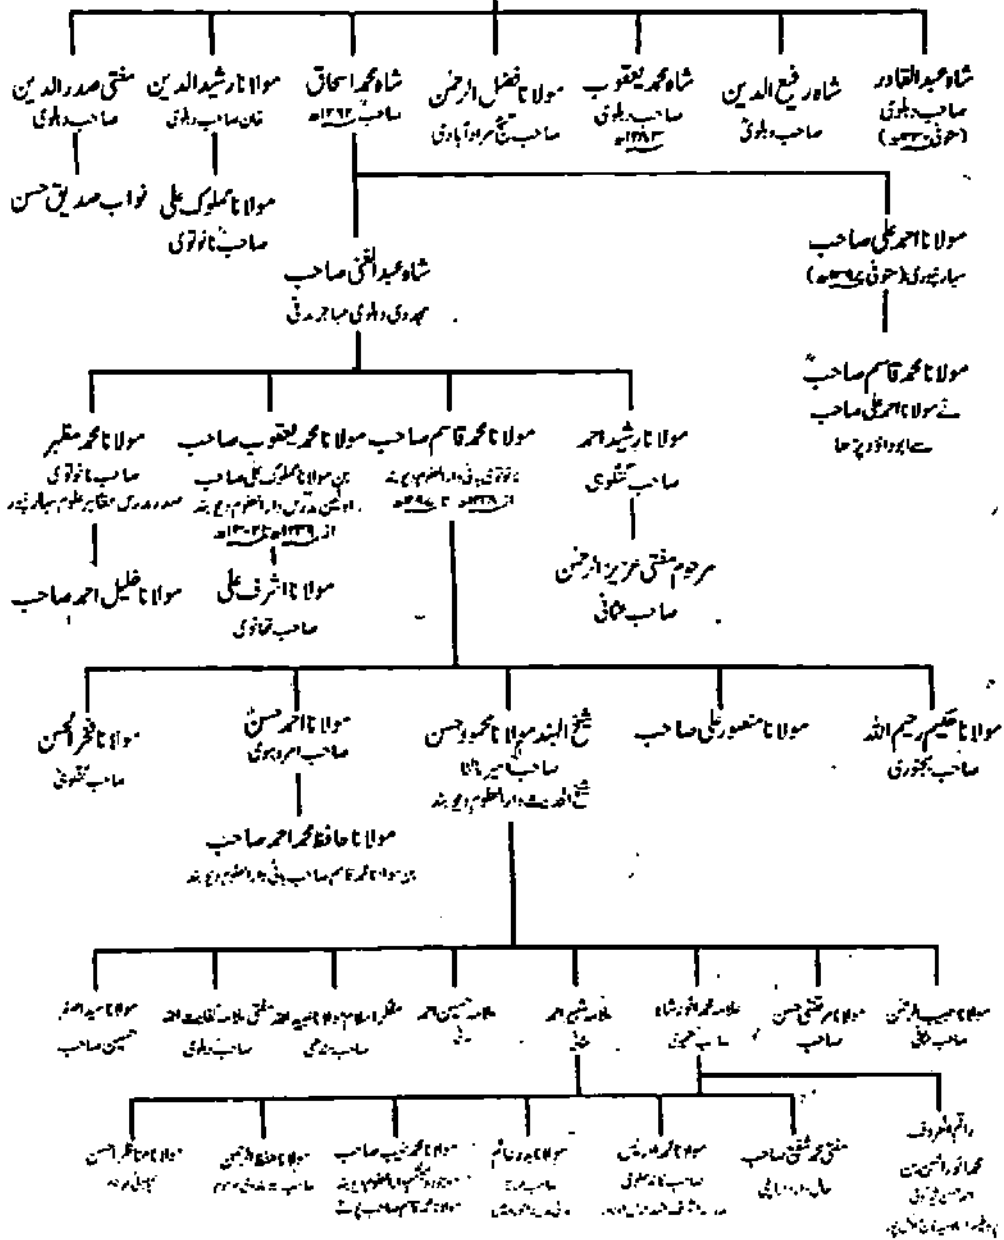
شاہ عبدالقادر
صاحب دہلوی
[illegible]

شاہ رفیع الدین
صاحب دہلوی

شاہ محمد یعقوب
صاحب دہلوی
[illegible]

مولانا فضل الرحمن
صاحب گنج مراد آبادی

شاہ محمد اسحاق
صاحب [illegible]

مولانا رشید الدین
خان صاحب دہلوی

مفتی صدر الدین
صاحب دہلوی

نواب صدیق حسن

مولانا مملوک علی
صاحب نانوتوی

مولانا احمد علی صاحب
سہارنپوری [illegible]

مولانا محمد قاسم صاحب
نے مولانا احمد علی صاحب
سے ابوداؤد پڑھا

شاہ عبدالغنی صاحب
مجددی دہلوی مہاجر مدنی

مولانا رشید احمد
صاحب گنگوہی

مرحوم مفتی عزیز الرحمن
صاحب عثمانی

مولانا محمد قاسم صاحب
نانوتوی بانی دارالعلوم دیوبند
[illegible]

مولانا محمد یعقوب صاحب
بن مولانا مملوک علی صاحب
اولین مدرس دارالعلوم دیوبند
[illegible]

مولانا اشرف علی
صاحب تھانوی

مولانا محمد مظہر
صاحب نانوتوی
صدر مدرس مظاہر علوم سہارنپور

مولانا خلیل احمد صاحب

مولانا حکیم رحیم اللہ
صاحب بجنوری

مولانا منصور علی صاحب

شیخ الہند مولانا محمود حسن
صاحب میرٹھی
شیخ الحدیث دارالعلوم دیوبند

مولانا احمد حسن
صاحب امروہوی

مولانا حافظ محمد احمد صاحب
بن مولانا محمد قاسم صاحب بانی دارالعلوم دیوبند

مولانا فخر الحسن
صاحب گنگوہی

مولانا حبیب الرحمن
صاحب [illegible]

مولانا مرتضیٰ حسن
صاحب

علامہ محمد انور شاہ
صاحب کشمیری

علامہ شبیر احمد
عثمانی

علامہ حسین احمد
مدنی

مولانا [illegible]
صاحب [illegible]

مفتی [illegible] کفایت اللہ
صاحب دہلوی

مولانا سید اصغر
حسین صاحب

راقم الحروف
محمد انور الحسن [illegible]
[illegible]
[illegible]

مفتی محمد شفیع صاحب
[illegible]

مولانا محمد ادریس
صاحب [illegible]
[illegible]

مولانا بدر عالم
صاحب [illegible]
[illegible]

مولانا محمد طیب صاحب
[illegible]
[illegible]

مولانا حفظ الرحمن
صاحب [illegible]

مولانا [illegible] احسن
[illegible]